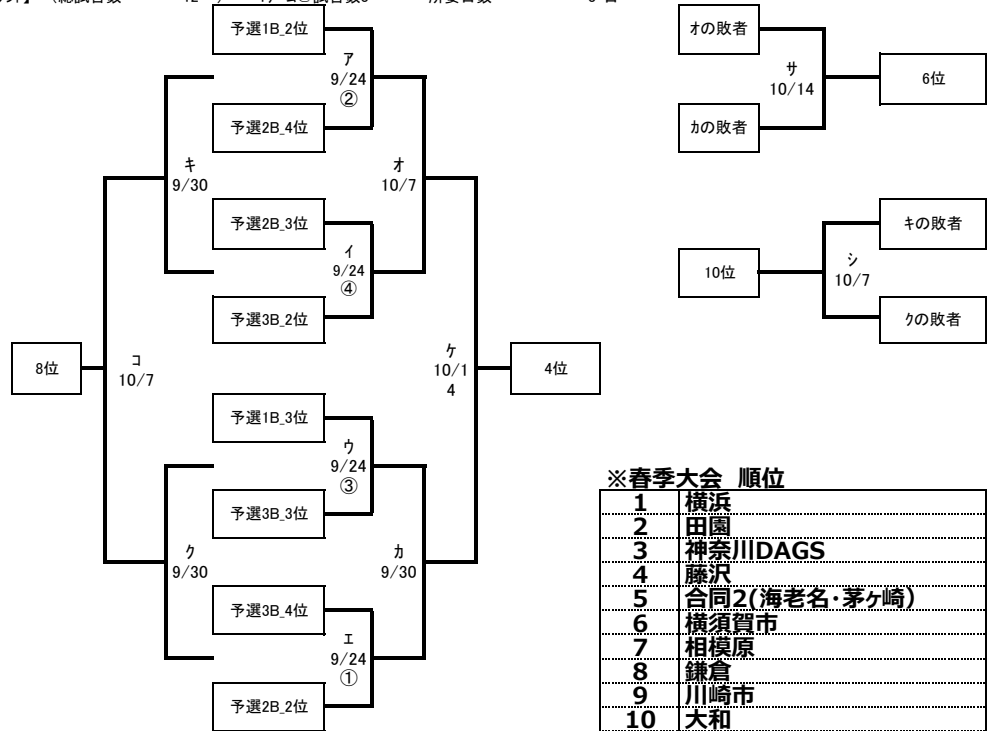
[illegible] （総試合数 12 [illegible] 試合数 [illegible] 所要日数 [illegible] 日

予選1B_2位

ｱ
9/24
②

予選2B_4位

ｷ
9/30

ｵ
10/7

予選2B_3位

ｲ
9/24
④

予選3B_2位

8位

ｺ
10/7

ｹ
10/14

4位

予選1B_3位

ｳ
9/24
③

予選3B_3位

ｸ
9/30

ｶ
9/30

予選3B_4位

ｴ
9/24
①

予選2B_2位

ｵの敗者

ｻ
10/14

6位

ｶの敗者

ｷの敗者

10位

ｼ
10/7

ｸの敗者

※春季大会 順位

| | |
|---|---|
| 1 | 横浜 |
| 2 | 田園 |
| 3 | 神奈川DAGS |
| 4 | 藤沢 |
| 5 | 合同2(海老名・茅ヶ崎) |
| 6 | 横須賀市 |
| 7 | 相模原 |
| 8 | 鎌倉 |
| 9 | 川崎市 |
| 10 | 大和 |